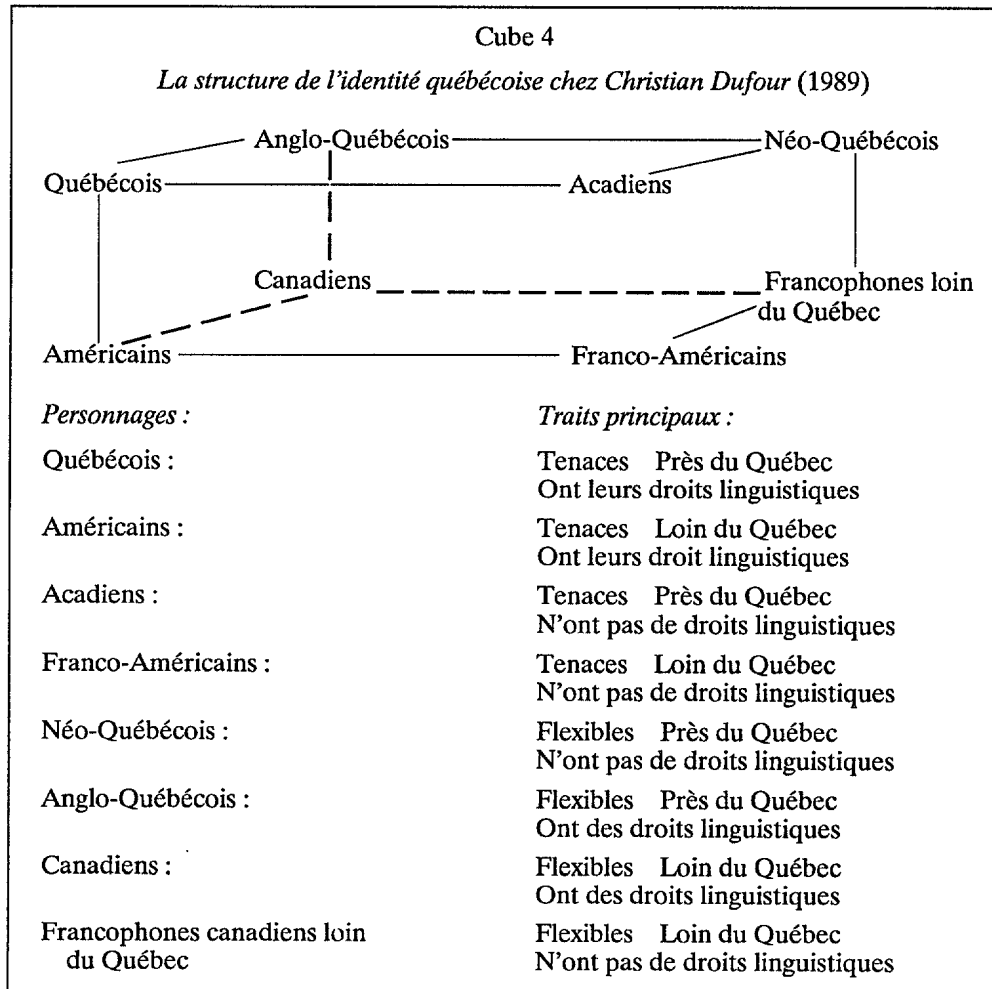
Cube 4

*La structure de l'identité québécoise chez Christian Dufour* (1989)

Anglo-Québécois
Néo-Québécois
Québécois
Acadiens
Canadiens
Francophones loin du Québec
Américains
Franco-Américains

| *Personnages :* | *Traits principaux :* |
|---|---|
| Québécois : | Tenaces Près du Québec Ont leurs droits linguistiques |
| Américains : | Tenaces Loin du Québec Ont leurs droit linguistiques |
| Acadiens : | Tenaces Près du Québec N'ont pas de droits linguistiques |
| Franco-Américains : | Tenaces Loin du Québec N'ont pas de droits linguistiques |
| Néo-Québécois : | Flexibles Près du Québec N'ont pas de droits linguistiques |
| Anglo-Québécois : | Flexibles Près du Québec Ont des droits linguistiques |
| Canadiens : | Flexibles Loin du Québec Ont des droits linguistiques |
| Francophones canadiens loin du Québec | Flexibles Loin du Québec N'ont pas de droits linguistiques |